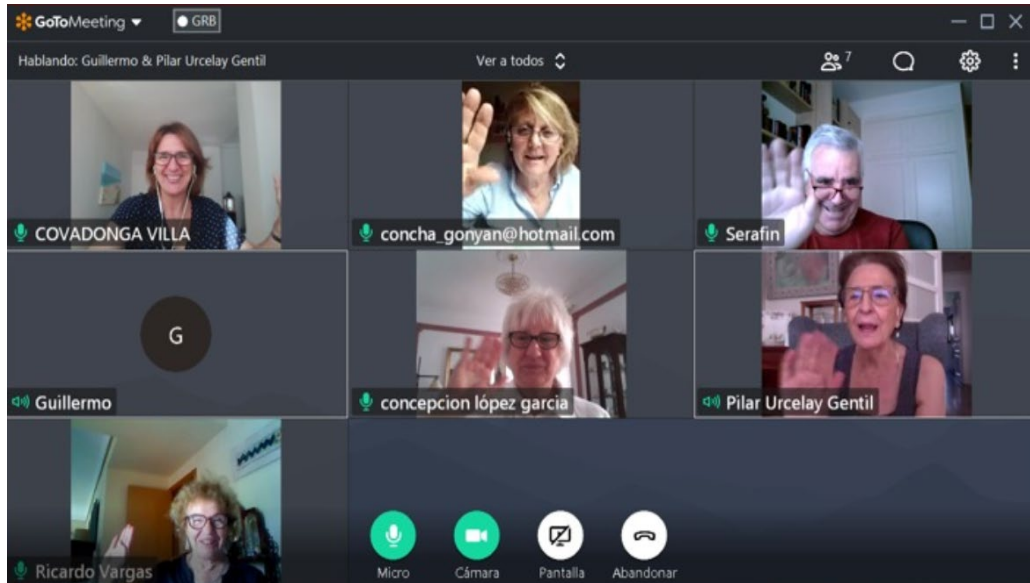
GoToMeeting
GRB
Hablando: Guillermo & Pilar Urcelay Gentil
Ver a todos
7
COVADONGA VILLA
concha_gonyan@hotmail.com
Serafin
G
Guillermo
concepcion lópez garcia
Pilar Urcelay Gentil
Ricardo Vargas
Micro
Cámara
Pantalla
Abandonar